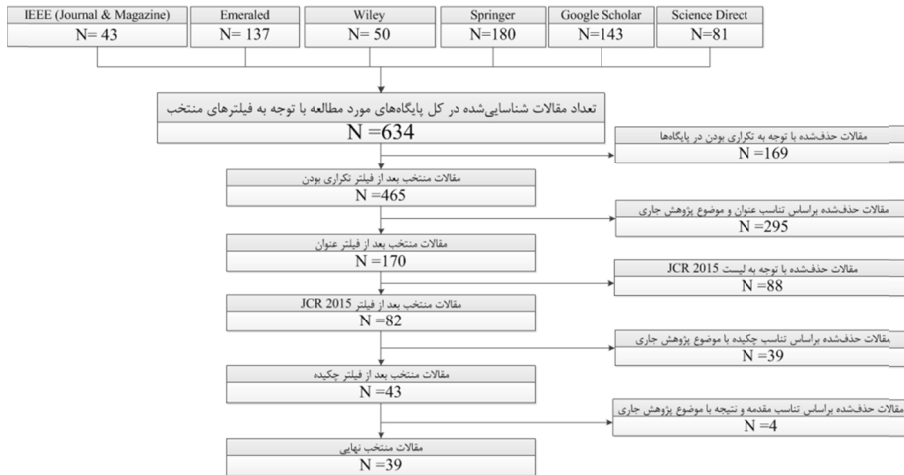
IEEE (Journal & Magazine)
N= 43

Emerald
N= 137

Wiley
N= 50

Springer
N=180

Google Scholar
N=143

Science Direct
N=81

تعداد مقالات شناسایی‌شده در کل پایگاه‌های مورد مطالعه با توجه به فیلترهای منتخب
N =634

مقالات حذف‌شده با توجه به تکراری بودن در پایگاه‌ها
N =169

مقالات منتخب بعد از فیلتر تکراری بودن
N =465

مقالات حذف‌شده براساس تناسب عنوان و موضوع پژوهش جاری
N =295

مقالات منتخب بعد از فیلتر عنوان
N =170

مقالات حذف‌شده با توجه به لیست JCR 2015
N =88

مقالات منتخب بعد از فیلتر JCR 2015
N =82

مقالات حذف‌شده براساس تناسب چکیده با موضوع پژوهش جاری
N =39

مقالات منتخب بعد از فیلتر چکیده
N =43

مقالات حذف‌شده براساس تناسب مقدمه و نتیجه با موضوع پژوهش جاری
N =4

مقالات منتخب نهایی
N =39